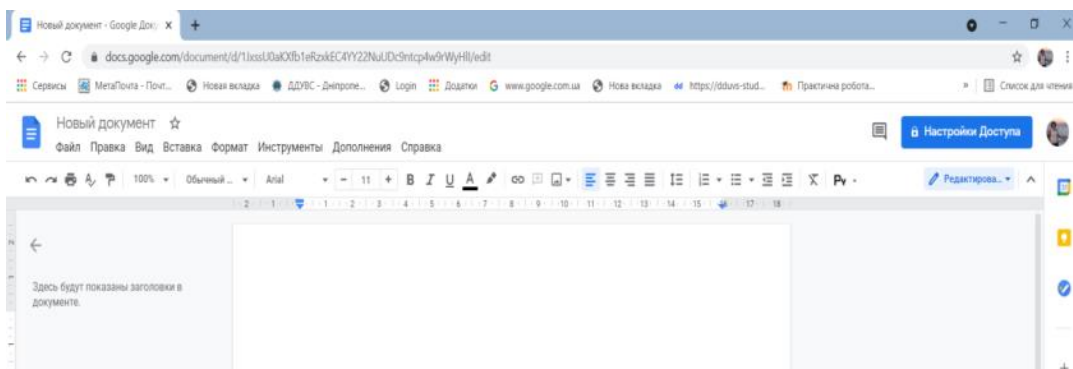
Новый документ - Google Доку ×   +

docs.google.com/document/d/1lxssU0aKXfb1eRzxkEC4YY22NuUDc9ntcp4w9rWyHIl/edit

Сервисы   МетаПочта - Почт...   Новая вкладка   ДДУВС - Дніпропе...   Login   Додатки   www.google.com.ua   Нова вкладка   https://dduvs-stud...   Практична робота...   »   Список для чтения

Новый документ ☆

Файл Правка Вид Вставка Формат Инструменты Дополнения Справка

Настройки Доступа

100%   Обычный ...   Arial   11   B   I   U   A   Ру   Редактирова...

2 1 1 2 3 4 5 6 7 8 9 10 11 12 13 14 15 17 18

Здесь будут показаны заголовки в документе.